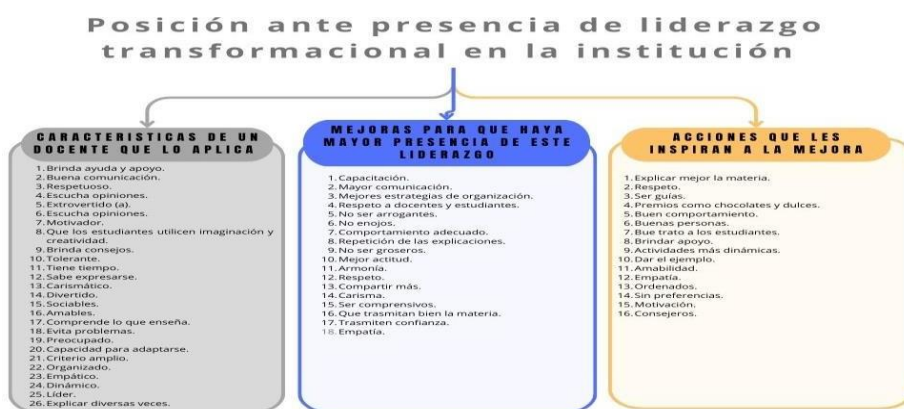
Posición ante presencia de liderazgo transformacional en la institución

CARACTERISTICAS DE UN DOCENTE QUE LO APLICA

1. Brinda ayuda y apoyo.
2. Buena comunicación.
3. Respetuoso.
4. Escucha opiniones.
5. Extrovertido (a).
6. Escucha opiniones.
7. Motivador.
8. Que los estudiantes utilicen imaginación y creatividad.
9. Brinda consejos.
10. Tolerante.
11. Tiene tiempo.
12. Sabe expresarse.
13. Carismático.
14. Divertido.
15. Sociables.
16. Amables.
17. Comprende lo que enseña.
18. Evita problemas.
19. Preocupado.
20. Capacidad para adaptarse.
21. Criterio amplio.
22. Organizado.
23. Empático.
24. Dinámico.
25. Líder.
26. Explicar diversas veces.

MEJORAS PARA QUE HAYA MAYOR PRESENCIA DE ESTE LIDERAZGO

1. Capacitación.
2. Mayor comunicación.
3. Mejores estrategias de organización.
4. Respeto a docentes y estudiantes.
5. No ser arrogantes.
6. No enojos.
7. Comportamiento adecuado.
8. Repetición de las explicaciones.
9. No ser groseros.
10. Mejor actitud.
11. Armonía.
12. Respeto.
13. Compartir más.
14. Carisma.
15. Ser comprensivos.
16. Que trasmitan bien la materia.
17. Trasmiten confianza.
18. Empatía.

ACCIONES QUE LES INSPIRAN A LA MEJORA

1. Explicar mejor la materia.
2. Respeto.
3. Ser guías.
4. Premios como chocolates y dulces.
5. Buen comportamiento.
6. Buenas personas.
7. Bue trato a los estudiantes.
8. Brindar apoyo.
9. Actividades más dinámicas.
10. Dar el ejemplo.
11. Amabilidad.
12. Empatía.
13. Ordenados.
14. Sin preferencias.
15. Motivación.
16. Consejeros.